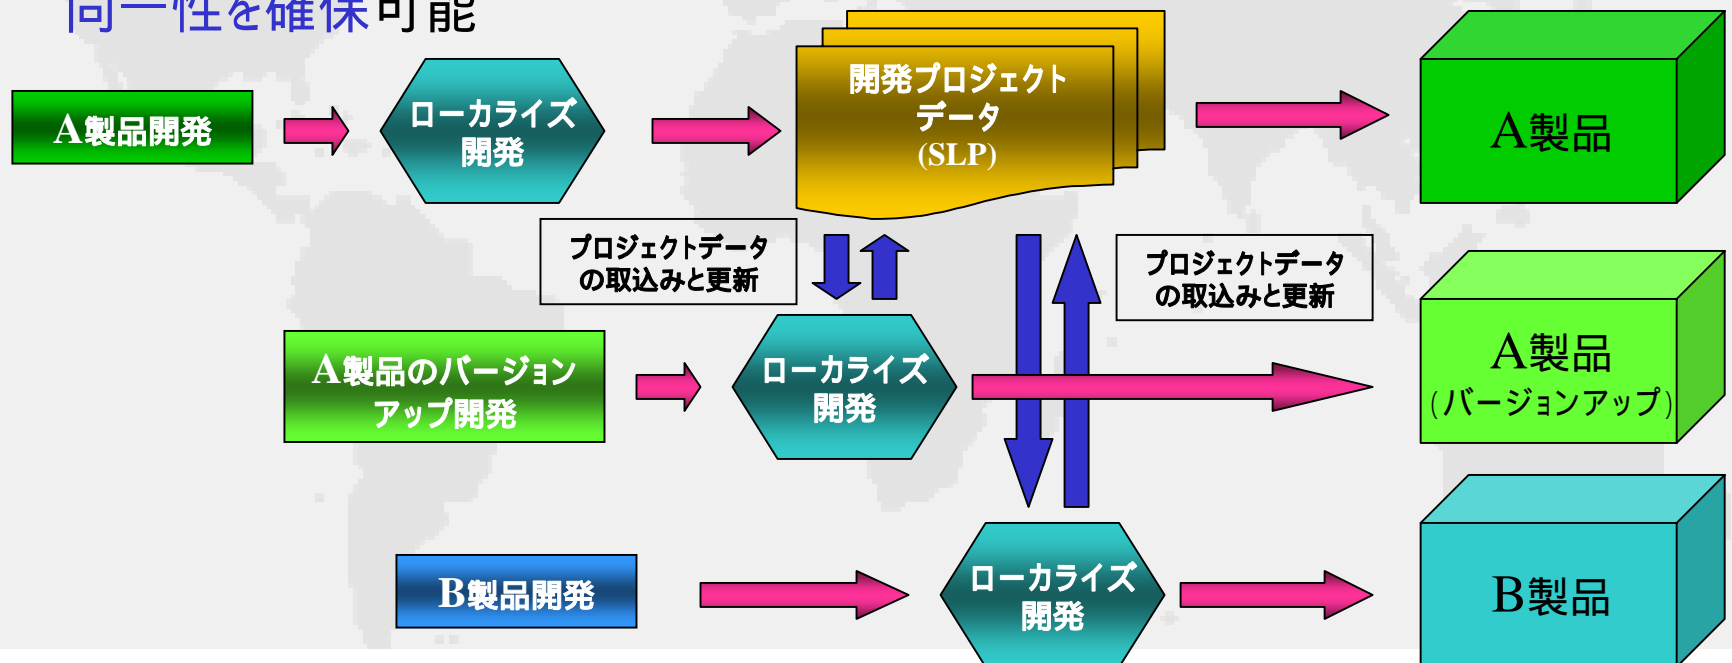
同一性を確保可能

A製品開発

ローカライズ開発

開発プロジェクトデータ (SLP)

A製品

プロジェクトデータの取込みと更新

プロジェクトデータの取込みと更新

A製品のバージョンアップ開発

ローカライズ開発

A製品 (バージョンアップ)

B製品開発

ローカライズ開発

B製品